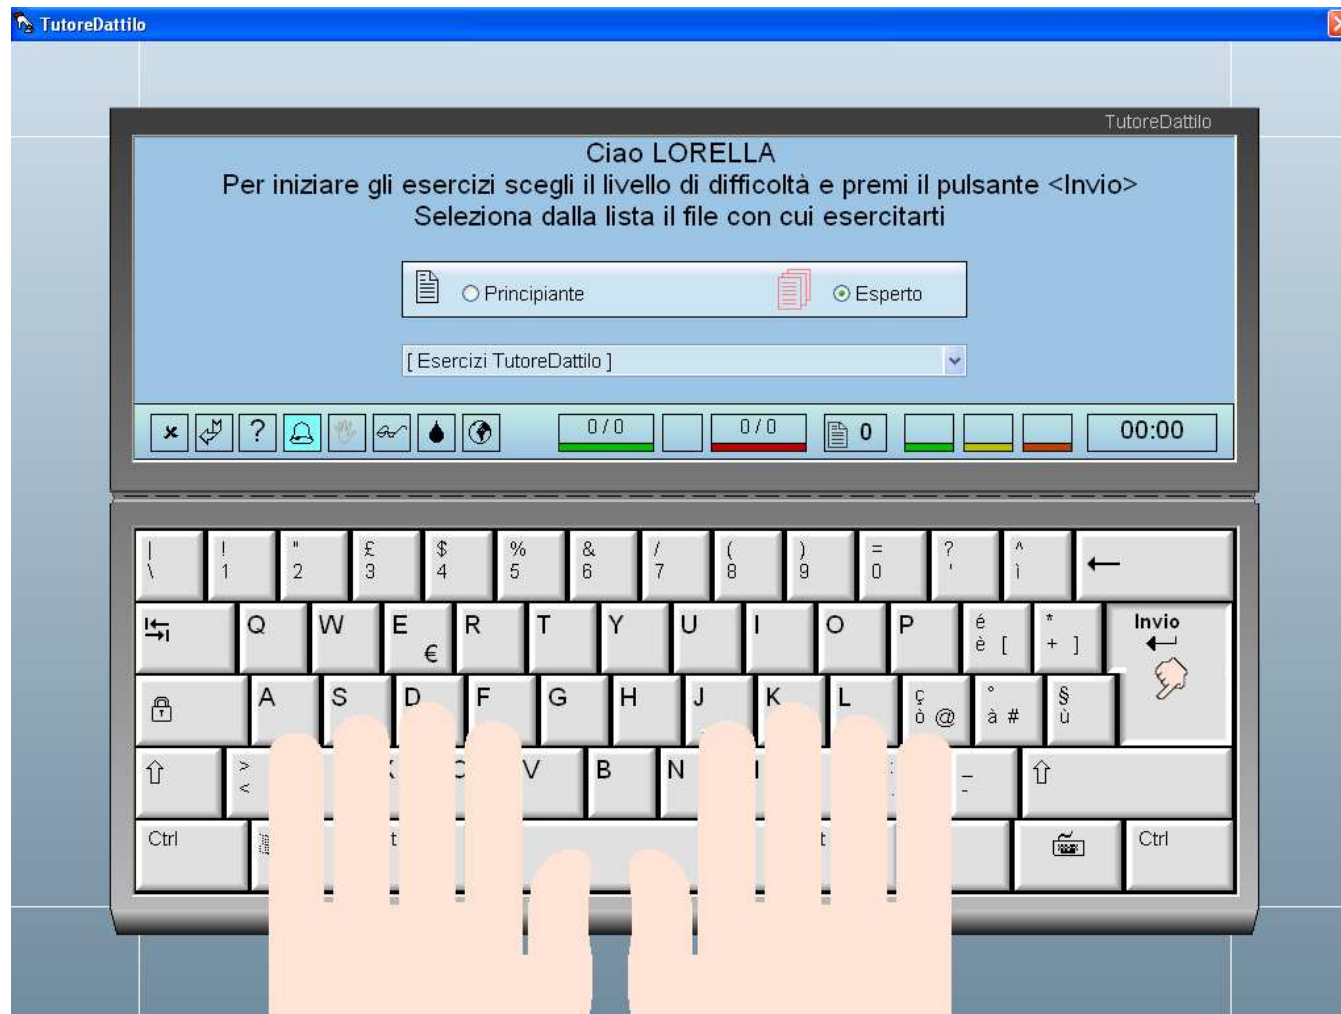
TutoreDattilo

TutoreDattilo

Ciao LORELLA
Per iniziare gli esercizi scegli il livello di difficoltà e premi il pulsante <Invio>
Seleziona dalla lista il file con cui esercitarti

Principiante
Esperto

[ Esercizi TutoreDattilo ]

?
0 / 0
0 / 0
0
00:00

| \ ! 1 " 2 £ 3 $ 4 % 5 & 6 / 7 ( 8 ) 9 = 0 ? ' ^ ì ←
Q W E € R T Y U I O P é è [ * + ] Invio
A S D F G H J K L ç ò @ ° à # § ù
⇧ > < V B N _ - ⇧
Ctrl Ctrl